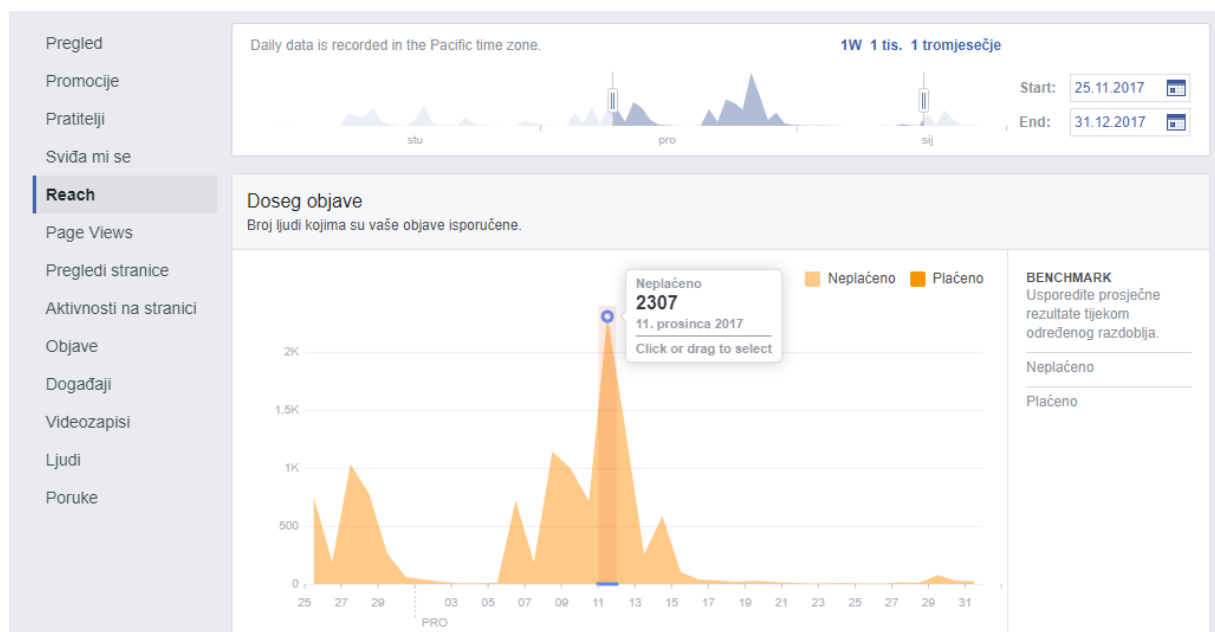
Pregled
Promocije
Pratitelji
Sviđa mi se
Reach
Page Views
Pregledi stranice
Aktivnosti na stranici
Objave
Događaji
Videozapisi
Ljudi
Poruke

Daily data is recorded in the Pacific time zone.
1W 1 tis. 1 tromjesečje
stu
pro
sij
Start: 25.11.2017
End: 31.12.2017

Doseg objave
Broj ljudi kojima su vaše objave isporučene.

Neplaćeno
2307
11. prosinca 2017
Click or drag to select

Neplaćeno Plaćeno

2K
1,5K
1K
500
0
25 27 29 03 05 07 09 11 13 15 17 19 21 23 25 27 29 31
PRO

BENCHMARK
Usporedite prosječne rezultate tijekom određenog razdoblja.
Neplaćeno
Plaćeno